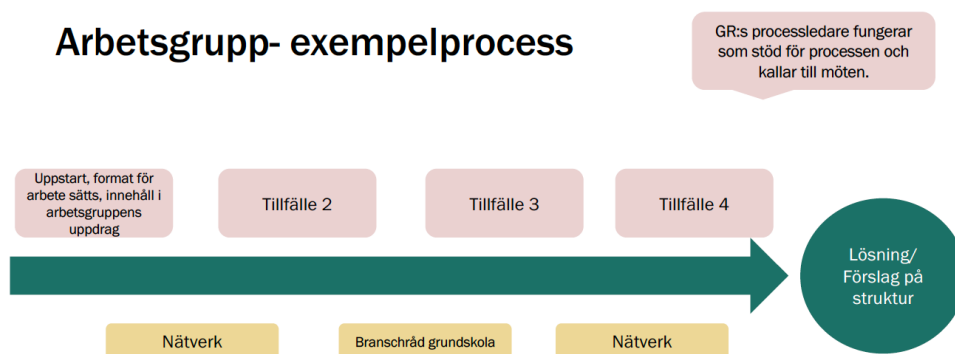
Arbetsgrupp- exempelprocess

GR:s processledare fungerar som stöd för processen och kallar till möten.

Uppstart, format för arbete sätts, innehåll i arbetsgruppens uppdrag

Tillfälle 2

Tillfälle 3

Tillfälle 4

Lösning/ Förslag på struktur

Nätverk

Branschråd grundskola

Nätverk